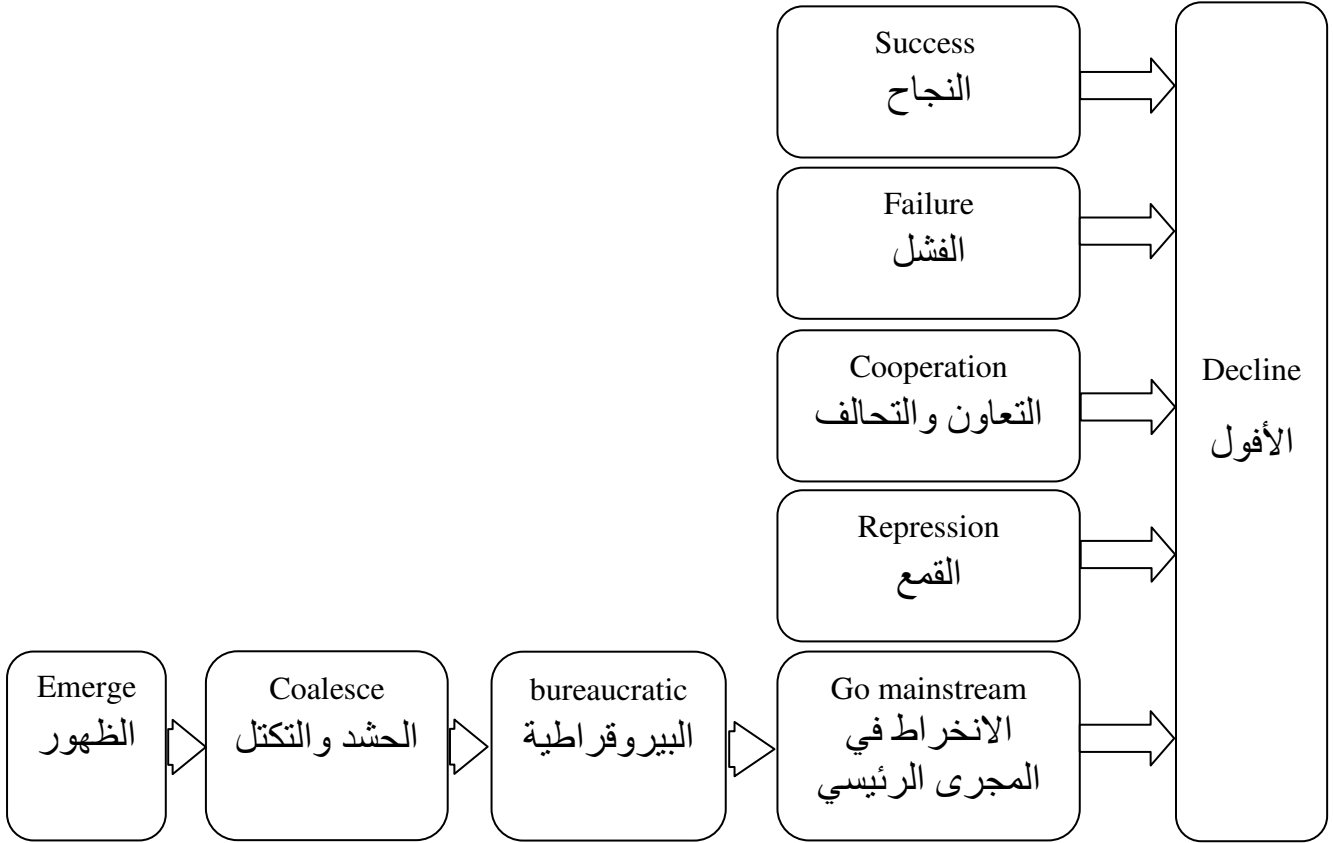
Success
النجاح

Failure
الفشل

Cooperation
التعاون والتحالف

Repression
القمع

Decline
الأفول

Emerge
الظهور

Coalesce
الحشد والتكتل

bureaucratic
البيروقراطية

Go mainstream
الانخراط في المجرى الرئيسي